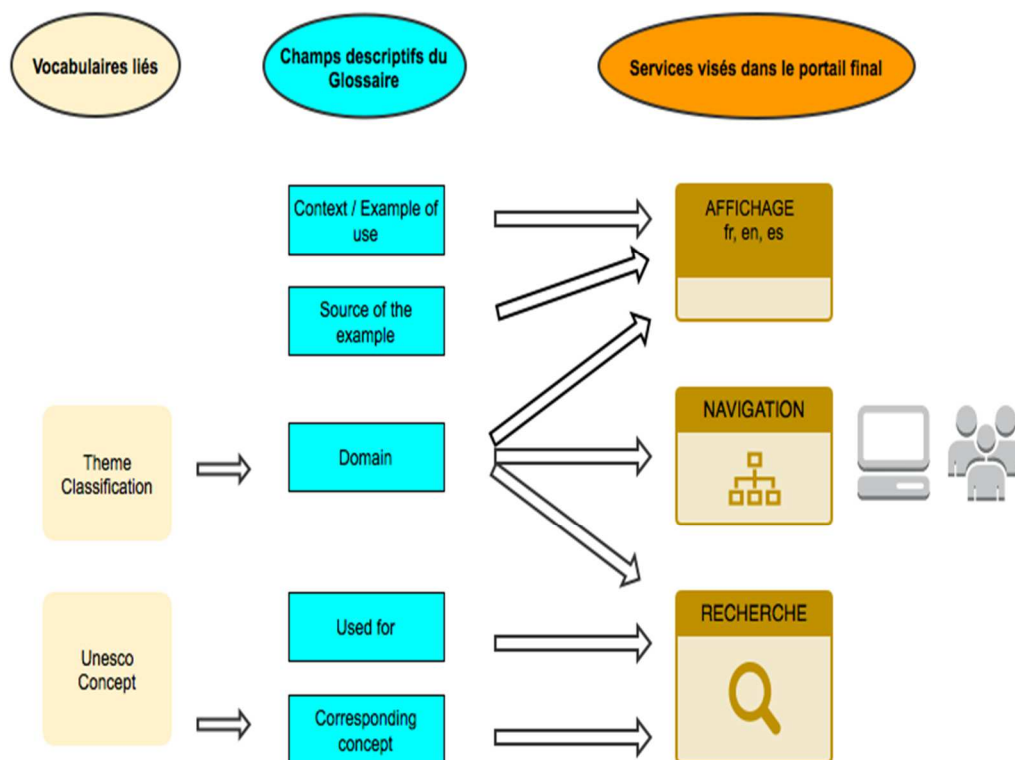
Vocabulaires liés

Champs descriptifs du Glossaire

Services visés dans le portail final

Context / Example of use

Source of the example

AFFICHAGE
fr, en, es

Theme Classification

Domain

NAVIGATION

Unesco Concept

Used for

Corresponding concept

RECHERCHE